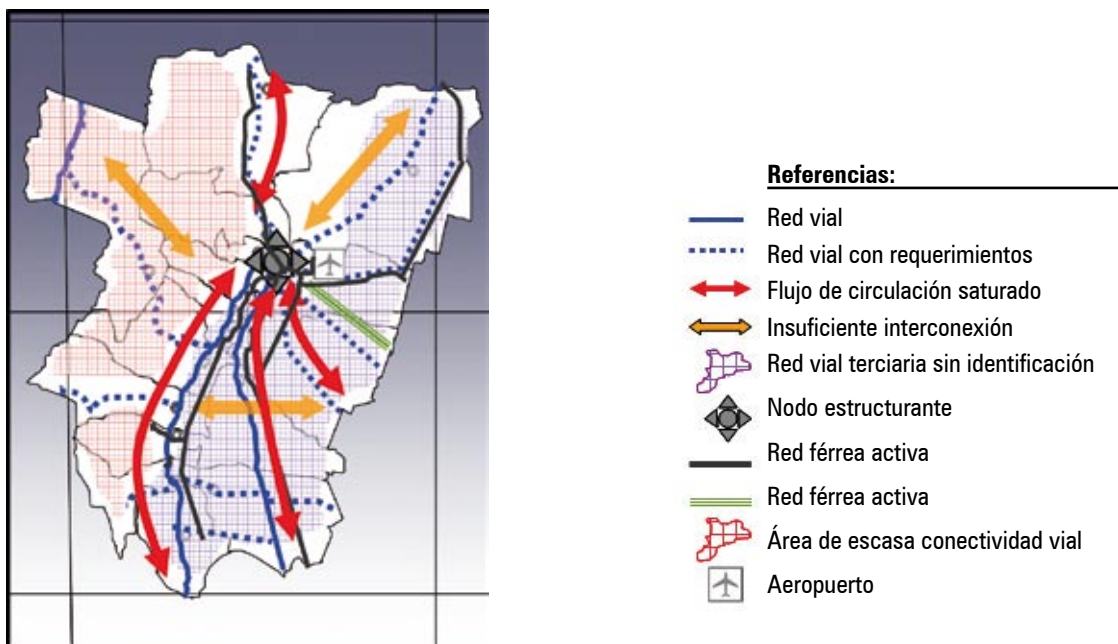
Referencias:

Red vial
Red vial con requerimientos
Flujo de circulación saturado
Insuficiente interconexión
Red vial terciaria sin identificación
Nodo estructurante
Red férrea activa
Red férrea activa
Área de escasa conectividad vial
Aeropuerto